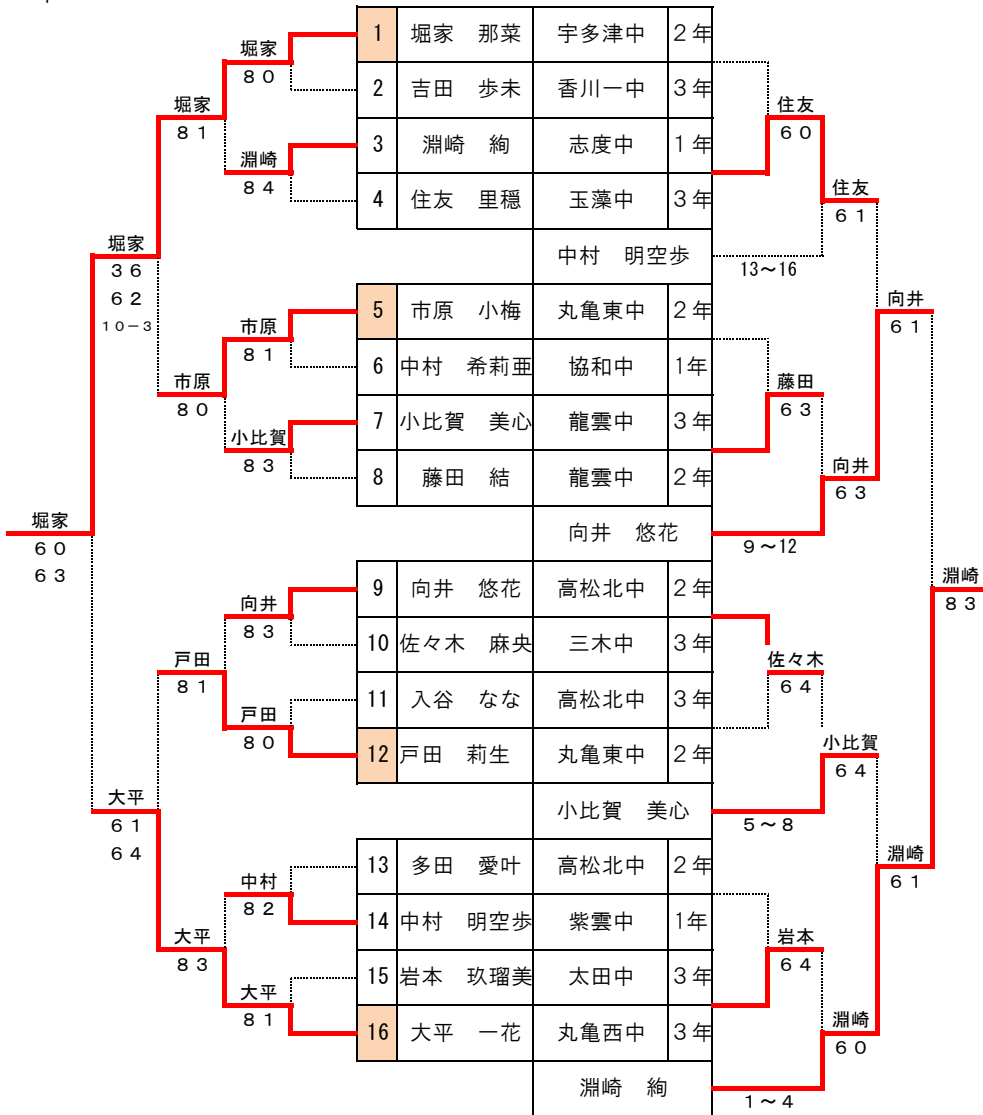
| 1 | 堀家　那菜 | 宇多津中 | ２年 |
|---|---|---|---|
| 2 | 吉田　歩未 | 香川一中 | ３年 |
| 3 | 淵崎　絢 | 志度中 | １年 |
| 4 | 住友　里穏 | 玉藻中 | ３年 |
| 5 | 市原　小梅 | 丸亀東中 | ２年 |
| 6 | 中村　希莉亜 | 協和中 | 1年 |
| 7 | 小比賀　美心 | 龍雲中 | ３年 |
| 8 | 藤田　結 | 龍雲中 | ２年 |
| 9 | 向井　悠花 | 高松北中 | ２年 |
| 10 | 佐々木　麻央 | 三木中 | ３年 |
| 11 | 入谷　なな | 高松北中 | ３年 |
| 12 | 戸田　莉生 | 丸亀東中 | ２年 |
| 13 | 多田　愛叶 | 高松北中 | ２年 |
| 14 | 中村　明空歩 | 紫雲中 | 1年 |
| 15 | 岩本　玖瑠美 | 太田中 | ３年 |
| 16 | 大平　一花 | 丸亀西中 | ３年 |

堀家 ８０
淵崎 ８４
堀家 ８１
市原 ８１
小比賀 ８３
市原 ８０
堀家 ３６ ６２ １０－３
向井 ８３
戸田 ８０
戸田 ８１
中村 ８２
大平 ８１
大平 ８３
大平 ６１ ６４
堀家 ６０ ６３

中村　明空歩
13～16
向井　悠花
9～12
小比賀　美心
5～8
淵崎　絢
1～4

住友 ６０
住友 ６１
藤田 ６３
向井 ６３
向井 ６１
佐々木 ６４
小比賀 ６４
岩本 ６４
淵崎 ６０
淵崎 ６１
淵崎 ８３